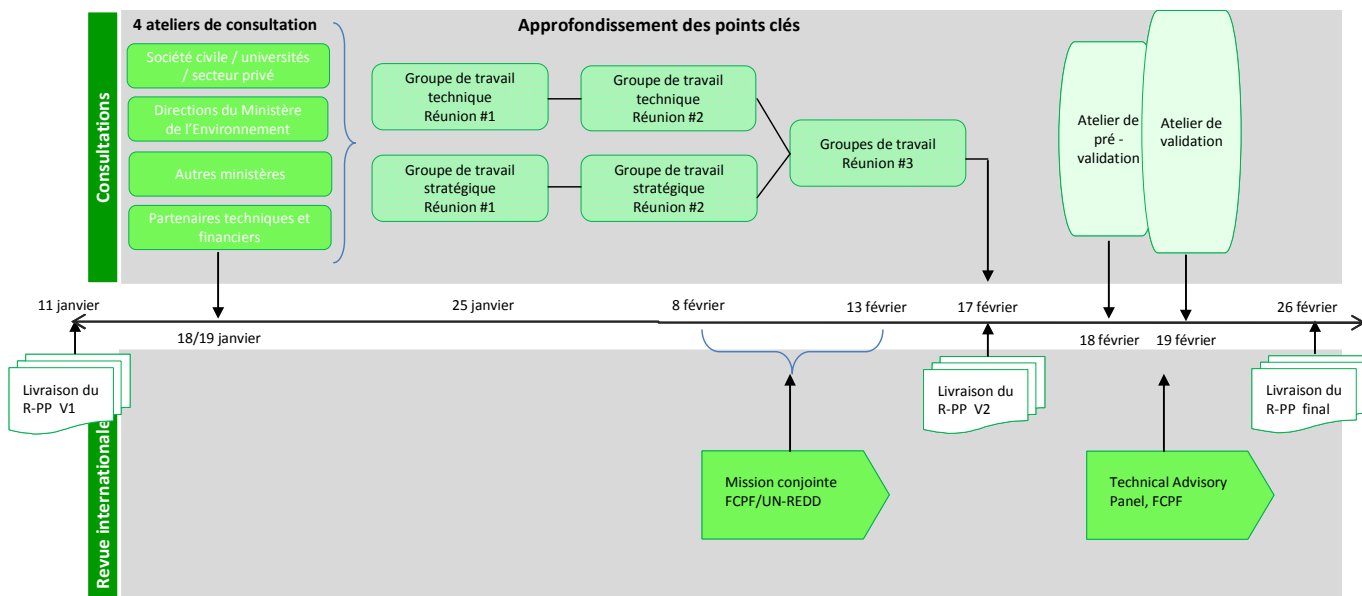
Consultations

4 ateliers de consultation

Société civile / universités / secteur privé

Directions du Ministère de l'Environnement

Autres ministères

Partenaires techniques et financiers

Approfondissement des points clés

Groupe de travail technique Réunion #1

Groupe de travail technique Réunion #2

Groupe de travail stratégique Réunion #1

Groupe de travail stratégique Réunion #2

Groupes de travail Réunion #3

Atelier de pré - validation

Atelier de validation

11 janvier

18/19 janvier

25 janvier

8 février

13 février

17 février

18 février

19 février

26 février

Livraison du R-PP V1

Livraison du R-PP V2

Livraison du R-PP final

Revue internationale

Mission conjointe FCPF/UN-REDD

Technical Advisory Panel, FCPF